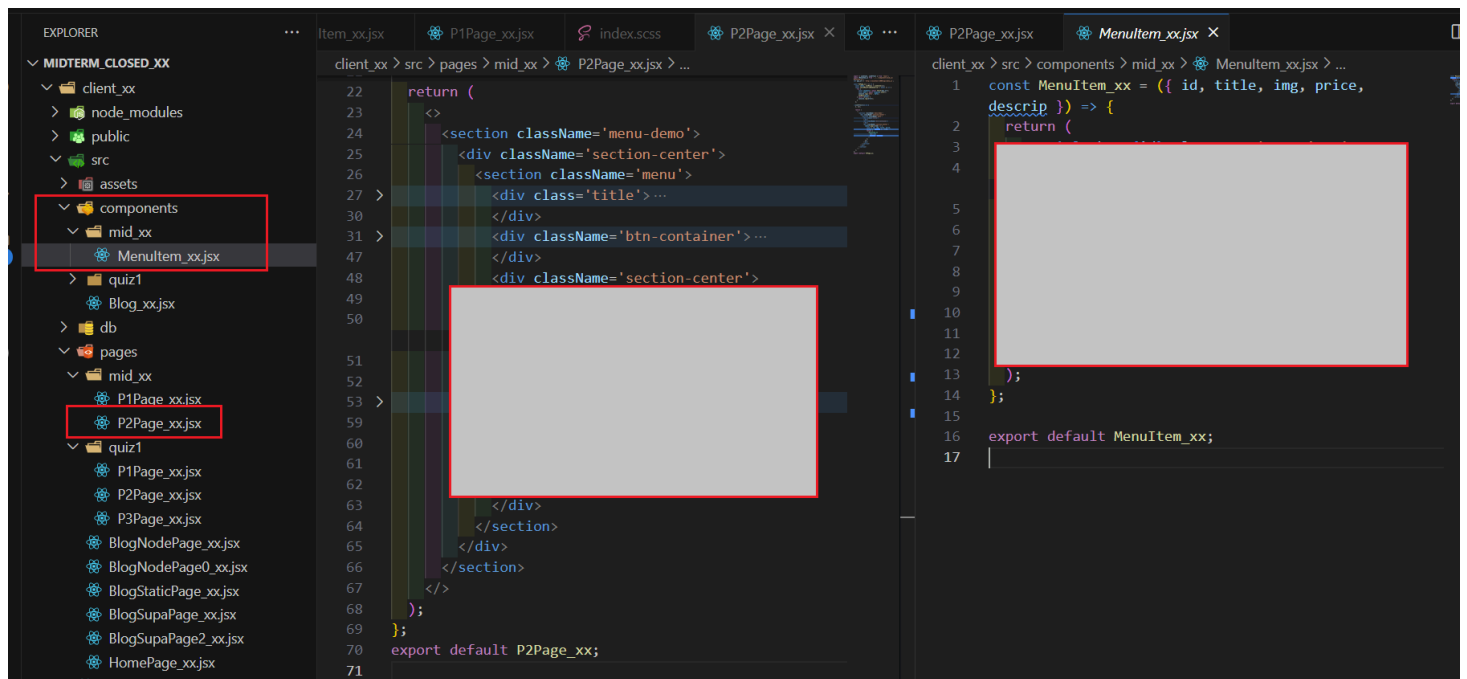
EXPLORER ...

MIDTERM_CLOSED_XX
client_xx
node_modules
public
src
assets
components
mid_xx
MenuItem_xx.jsx
quiz1
Blog_xx.jsx
db
pages
mid_xx
P1Page_xx.jsx
P2Page_xx.jsx
quiz1
P1Page_xx.jsx
P2Page_xx.jsx
P3Page_xx.jsx
BlogNodePage_xx.jsx
BlogNodePage0_xx.jsx
BlogStaticPage_xx.jsx
BlogSupaPage_xx.jsx
BlogSupaPage2_xx.jsx
HomePage_xx.jsx

Item_xx.jsx | P1Page_xx.jsx | index.scss | P2Page_xx.jsx × | ...

client_xx > src > pages > mid_xx > P2Page_xx.jsx > ...

22 return (
23 <>
24 <section className='menu-demo'>
25 <div className='section-center'>
26 <section className='menu'>
27 <div class='title'>···
30 </div>
31 <div className='btn-container'>···
47 </div>
48 <div className='section-center'>
49
50
51
52
53
59
60
61
62
63 </div>
64 </section>
65 </div>
66 </section>
67 </>
68 );
69 };
70 export default P2Page_xx;
71

P2Page_xx.jsx | MenuItem_xx.jsx ×

client_xx > src > components > mid_xx > MenuItem_xx.jsx > ...

1 const MenuItem_xx = ({ id, title, img, price, descrip }) => {
2 return (
3
4
5
6
7
8
9
10
11
12
13 );
14 };
15
16 export default MenuItem_xx;
17